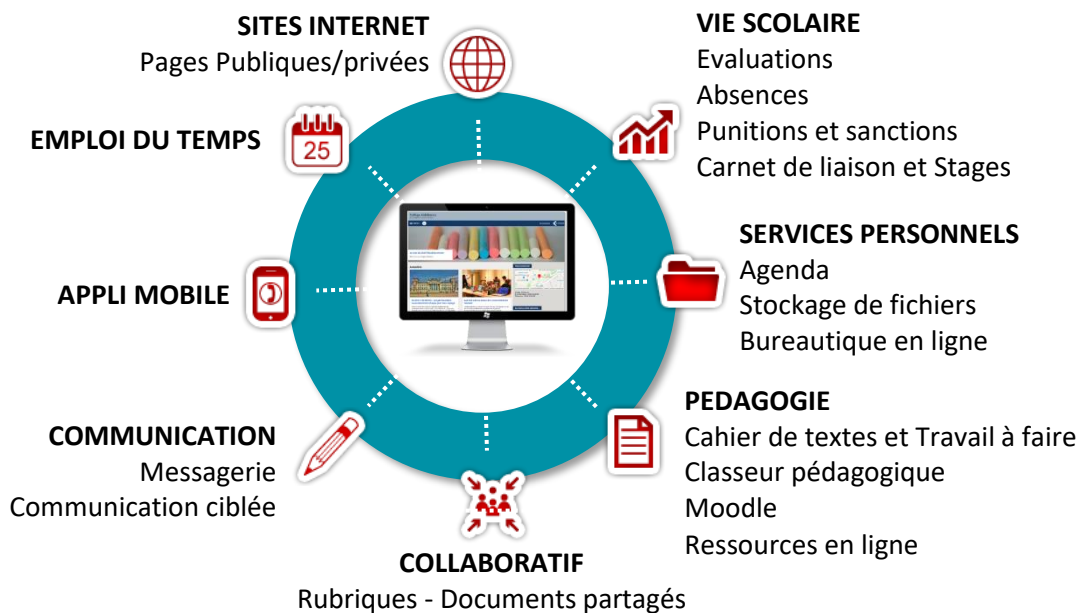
SITES INTERNET
Pages Publiques/privées

VIE SCOLAIRE
Evaluations
Absences
Punitions et sanctions
Carnet de liaison et Stages

EMPLOI DU TEMPS

25

SERVICES PERSONNELS
Agenda
Stockage de fichiers
Bureautique en ligne

APPLI MOBILE

PEDAGOGIE
Cahier de textes et Travail à faire
Classeur pédagogique
Moodle
Ressources en ligne

COMMUNICATION
Messagerie
Communication ciblée

COLLABORATIF
Rubriques - Documents partagés